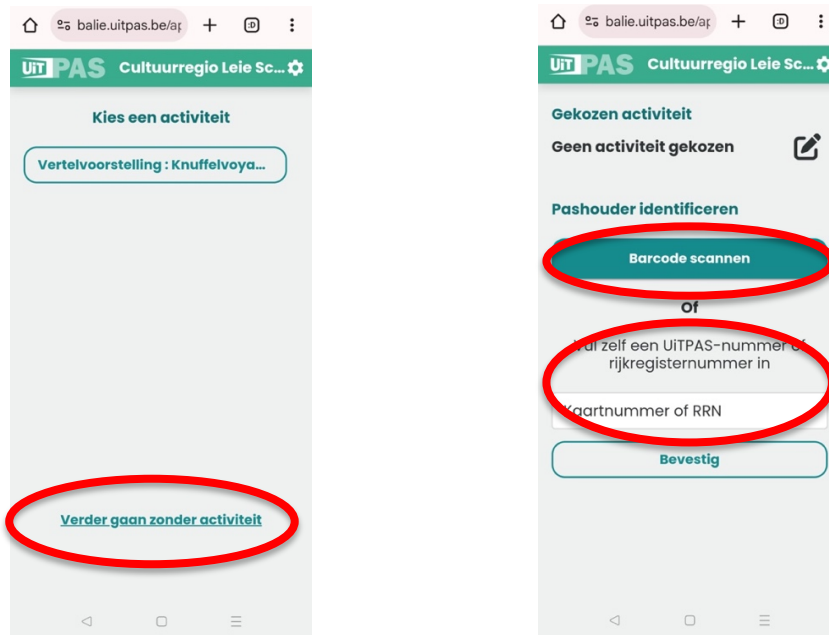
balie.uitpas.be/ap

UiTPAS Cultuurregio Leie Sc...

Kies een activiteit

Vertelvoorstelling : Knuffelvoya...

Verder gaan zonder activiteit

balie.uitpas.be/ap

UiTPAS Cultuurregio Leie Sc...

Gekozen activiteit

Geen activiteit gekozen

Pashouder identificeren

Barcode scannen

of

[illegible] zelf een UiTPAS-nummer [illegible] rijkregisternummer in

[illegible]aartnummer of RRN

Bevestig